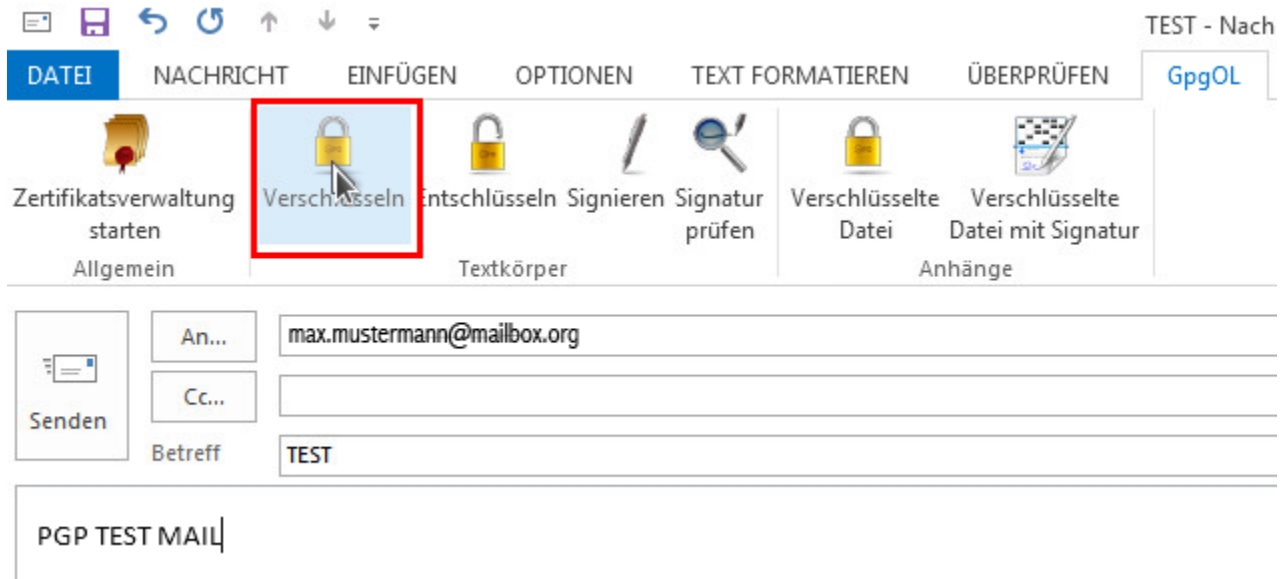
TEST - Nach

DATEI NACHRICHT EINFÜGEN OPTIONEN TEXT FORMATIEREN ÜBERPRÜFEN GpgOL

Zertifikatsverwaltung starten
Allgemein

Verschlüsseln Entschlüsseln Signieren Signatur prüfen
Textkörper

Verschlüsselte Datei
Verschlüsselte Datei mit Signatur
Anhänge

Senden

An...
max.mustermann@mailbox.org

Cc...

Betreff
TEST

PGP TEST MAIL